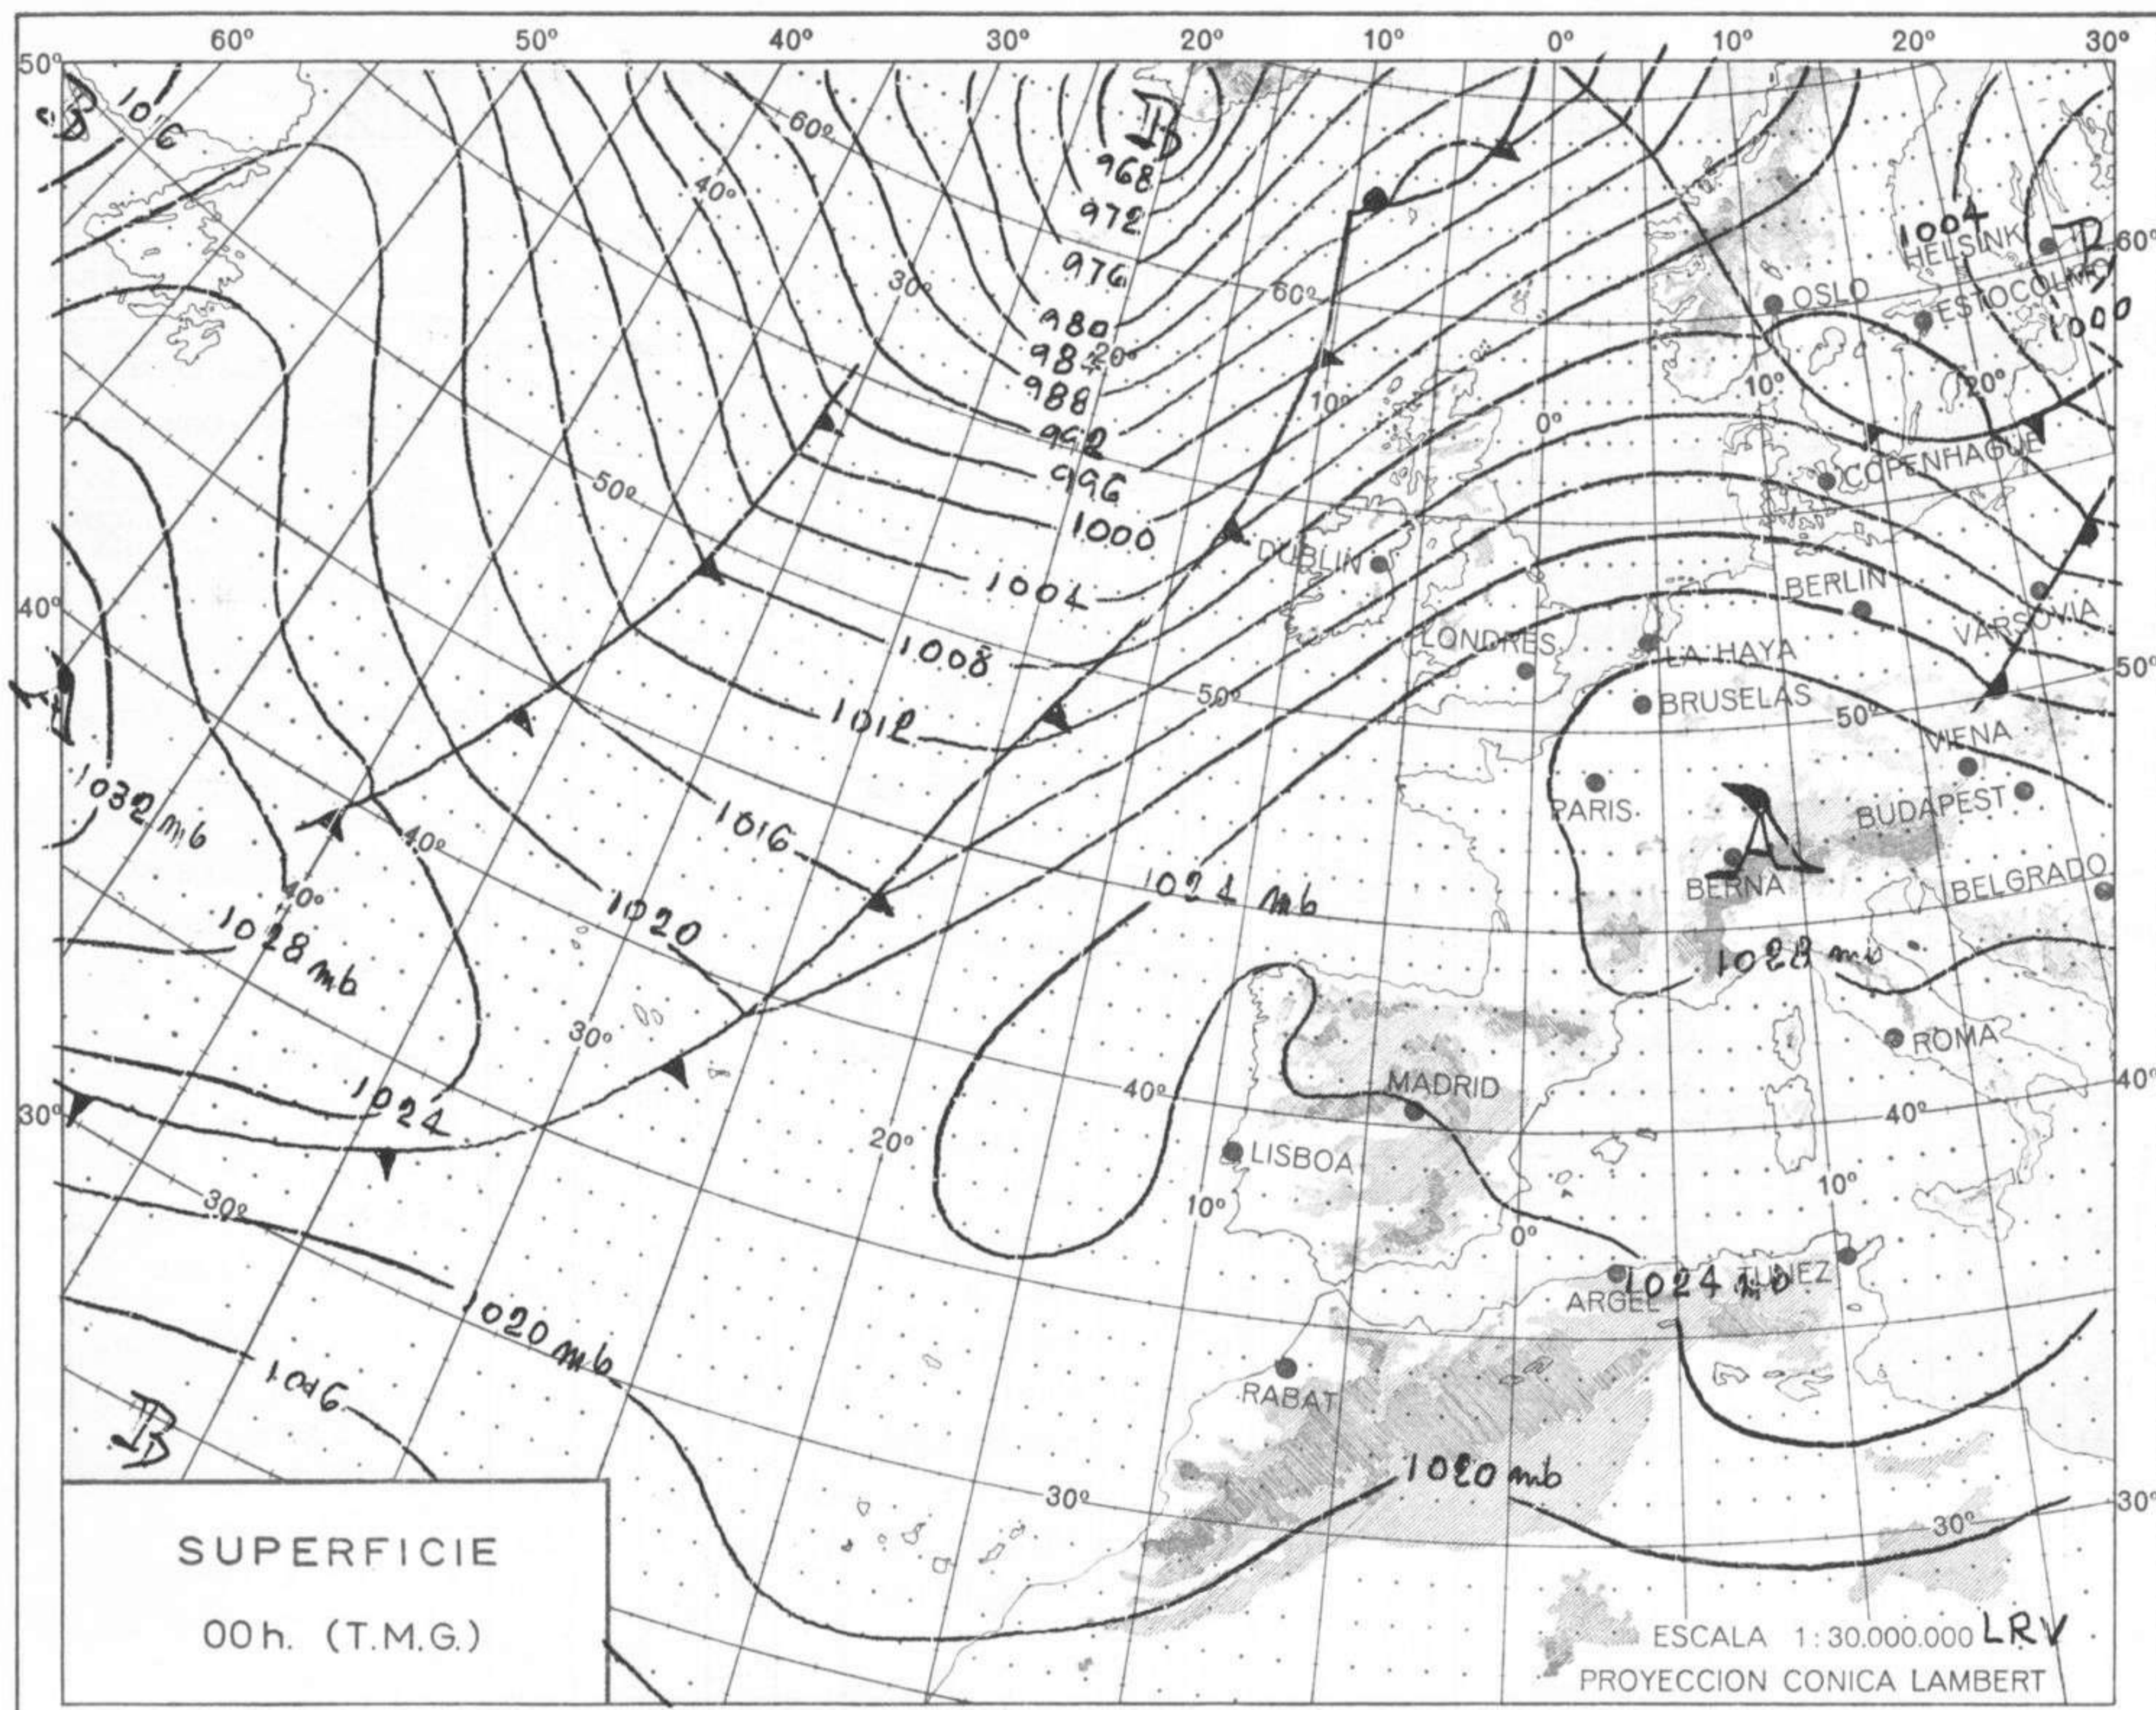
60º 50º 40º 30º 20º 10º 0º 10º 20º 30º

50º 40º 30º

60º 50º 40º 30º

B
1016

60º
40º
30º
20º
50º
40º
30º
40º
30º
20º
10º
0º
60º
50º
40º
30º
10º
20º
10º
0º
10º
50º
40º
30º

B
968
972
976
980
984
988
992
996
1000
1004
1008
1012
1016
1020
1024

1032 mb
1028 mb
1024 mb
1020 mb
1016
B

1004
1000
B

OSLO
HELSINKI
ESTOCOLMO
COPENHAGUE
DUBLIN
BERLIN
VARSOVIA
LONDRES
LA HAYA
BRUSELAS
VIENA
PARIS
BUDAPEST
A
BERNA
BELGRADO
1028 mb
ROMA
MADRID
LISBOA
ARGEL
1024 mb
TUNEZ
RABAT
1020 mb

SUPERFICIE

00 h. (T.M.G.)

ESCALA 1:30.000.000 LRV
PROYECCION CONICA LAMBERT